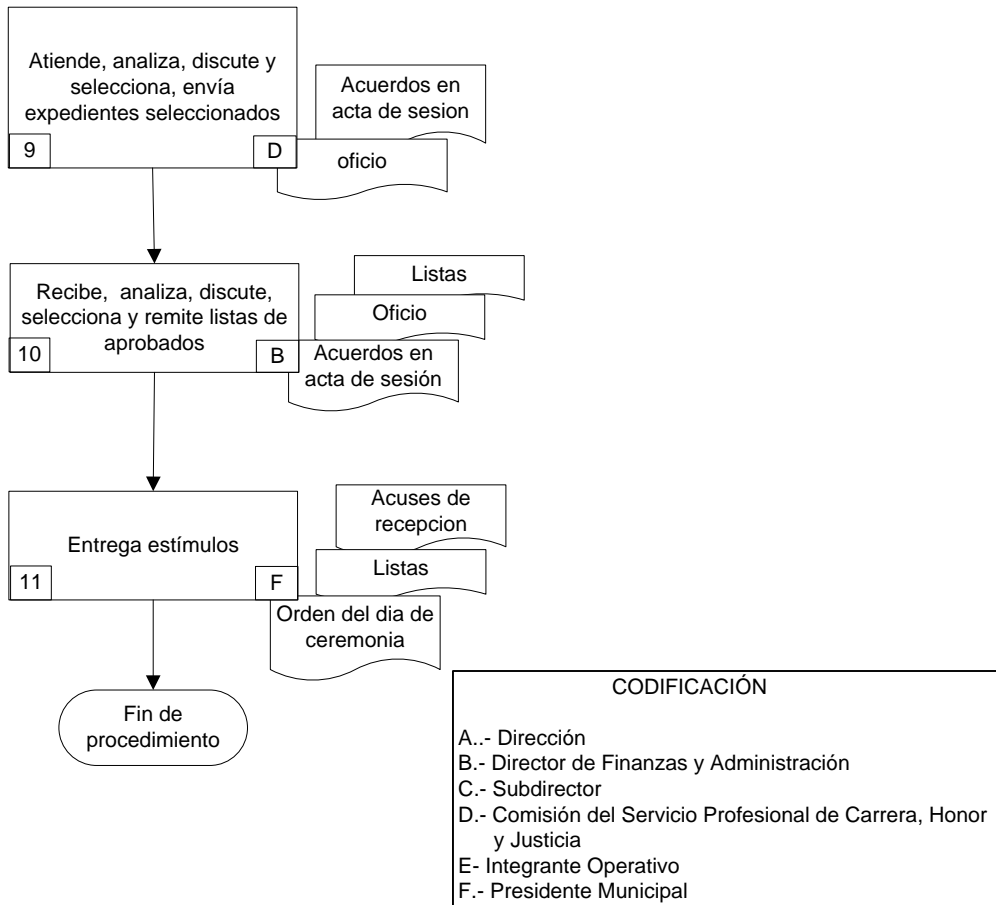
Atiende, analiza, discute y selecciona, envía expedientes seleccionados

9

D

Acuerdos en acta de sesion

oficio

Recibe, analiza, discute, selecciona y remite listas de aprobados

10

B

Listas

Oficio

Acuerdos en acta de sesión

Entrega estímulos

11

F

Acuses de recepcion

Listas

Orden del dia de ceremonia

Fin de procedimiento

CODIFICACIÓN

A..- Dirección
B.- Director de Finanzas y Administración
C.- Subdirector
D.- Comisión del Servicio Profesional de Carrera, Honor y Justicia
E- Integrante Operativo
F.- Presidente Municipal